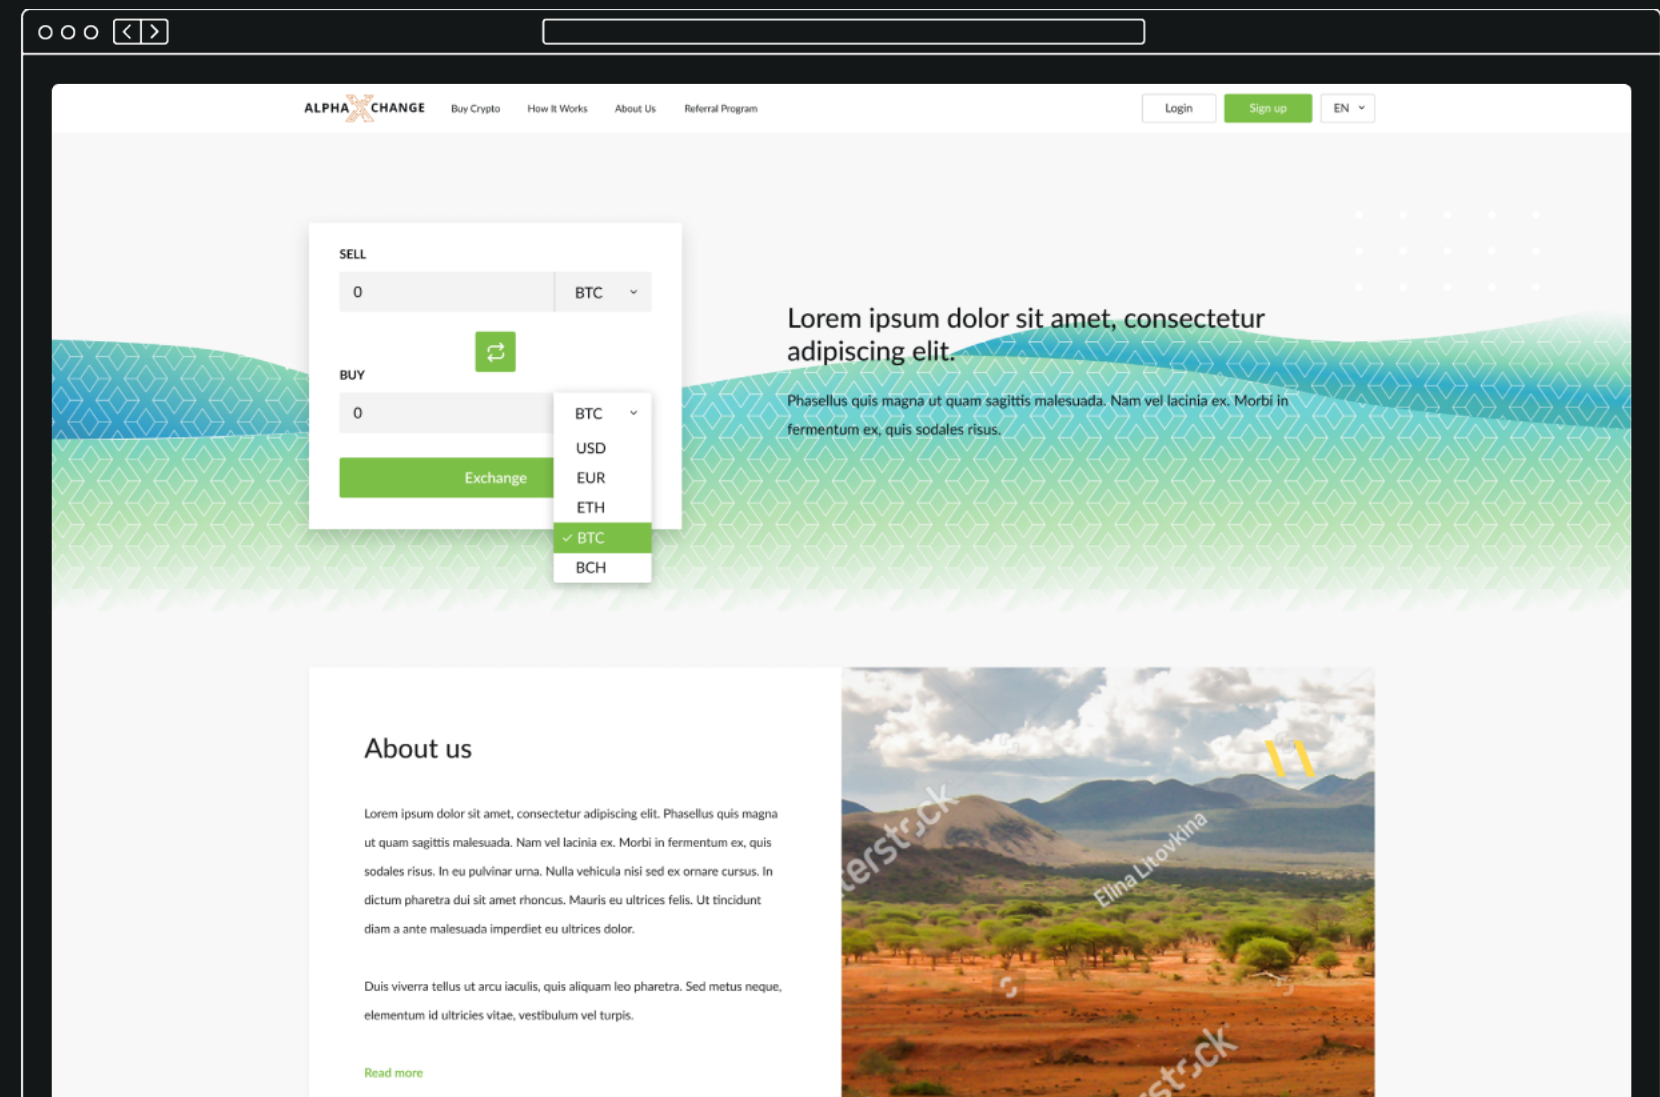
ALPHA CHANGE Buy Crypto How It Works About Us Referral Program

Login Sign up EN

SELL

0 BTC

BUY

0 BTC

USD
EUR
ETH
✓ BTC
BCH

Exchange

Lorem ipsum dolor sit amet, consectetur adipiscing elit.

Phasellus quis magna ut quam sagittis malesuada. Nam vel lacinia ex. Morbi in fermentum ex, quis sodales risus.

About us

Lorem ipsum dolor sit amet, consectetur adipiscing elit. Phasellus quis magna ut quam sagittis malesuada. Nam vel lacinia ex. Morbi in fermentum ex, quis sodales risus. In eu pulvinar urna. Nulla vehicula nisi sed ex ornare cursus. In dictum pharetra dui sit amet rhoncus. Mauris eu ultrices felis. Ut tincidunt diam a ante malesuada imperdiet eu ultrices dolor.

Duis viverra tellus ut arcu iaculis, quis aliquam leo pharetra. Sed metus neque, elementum id ultricies vitae, vestibulum vel turpis.

Read more

erstock Elina Litovkina stock